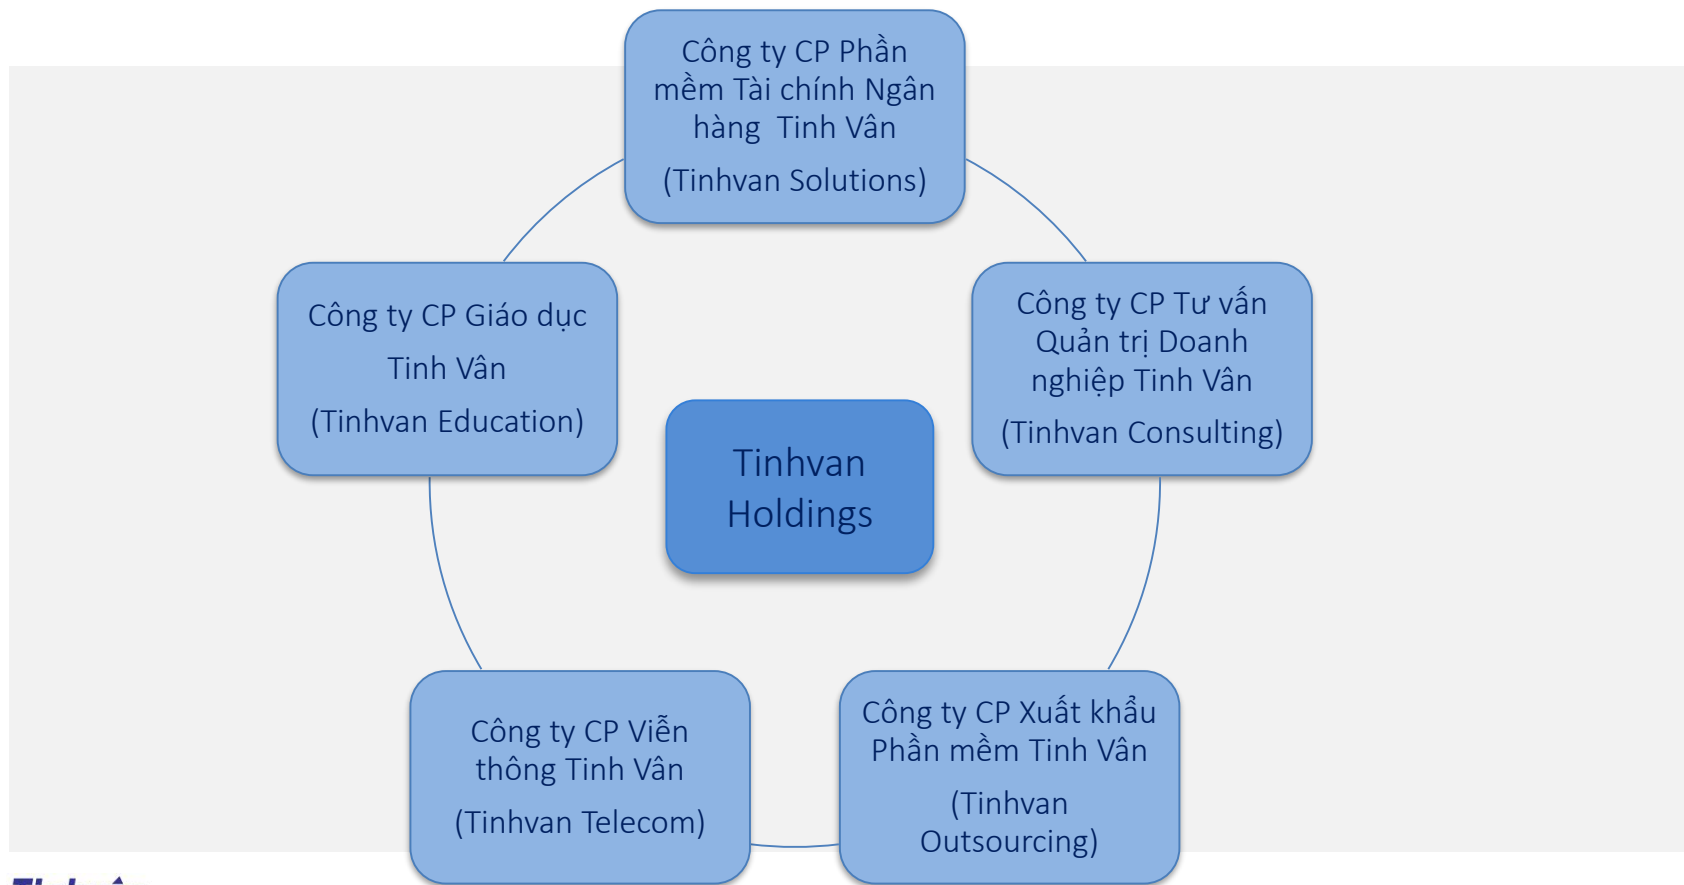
Công ty CP Phần mềm Tài chính Ngân hàng Tinh Vân

(Tinhvan Solutions)

Công ty CP Giáo dục Tinh Vân

(Tinhvan Education)

Tinhvan Holdings

Công ty CP Tư vấn Quản trị Doanh nghiệp Tinh Vân

(Tinhvan Consulting)

Công ty CP Viễn thông Tinh Vân

(Tinhvan Telecom)

Công ty CP Xuất khẩu Phần mềm Tinh Vân

(Tinhvan Outsourcing)

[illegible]